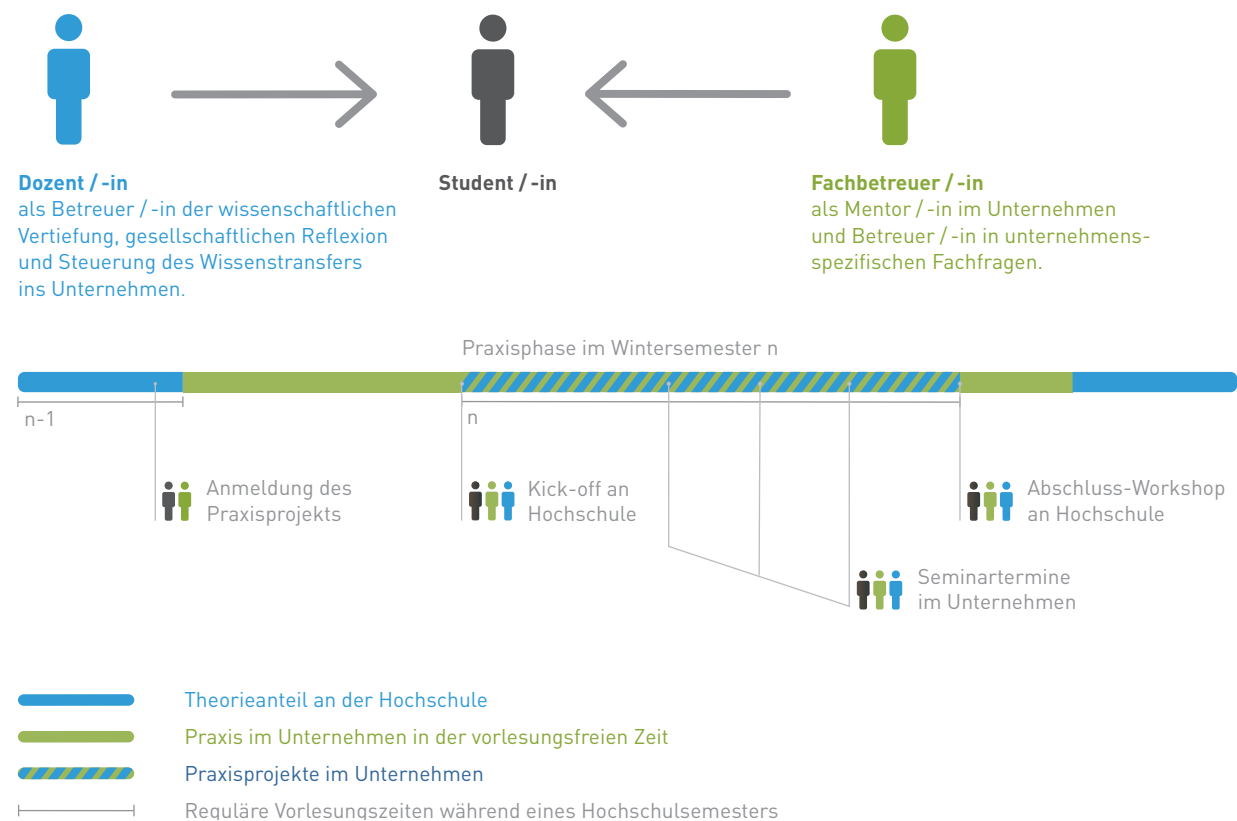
Dozent / -in
als Betreuer / -in der wissenschaftlichen Vertiefung, gesellschaftlichen Reflexion und Steuerung des Wissenstransfers ins Unternehmen.

Student / -in

Fachbetreuer / -in
als Mentor / -in im Unternehmen und Betreuer / -in in unternehmensspezifischen Fachfragen.

Praxisphase im Wintersemester n

n-1

n

Anmeldung des Praxisprojekts

Kick-off an Hochschule

Abschluss-Workshop an Hochschule

Seminartermine im Unternehmen

Theorieanteil an der Hochschule

Praxis im Unternehmen in der vorlesungsfreien Zeit

Praxisprojekte im Unternehmen

Reguläre Vorlesungszeiten während eines Hochschulsemesters